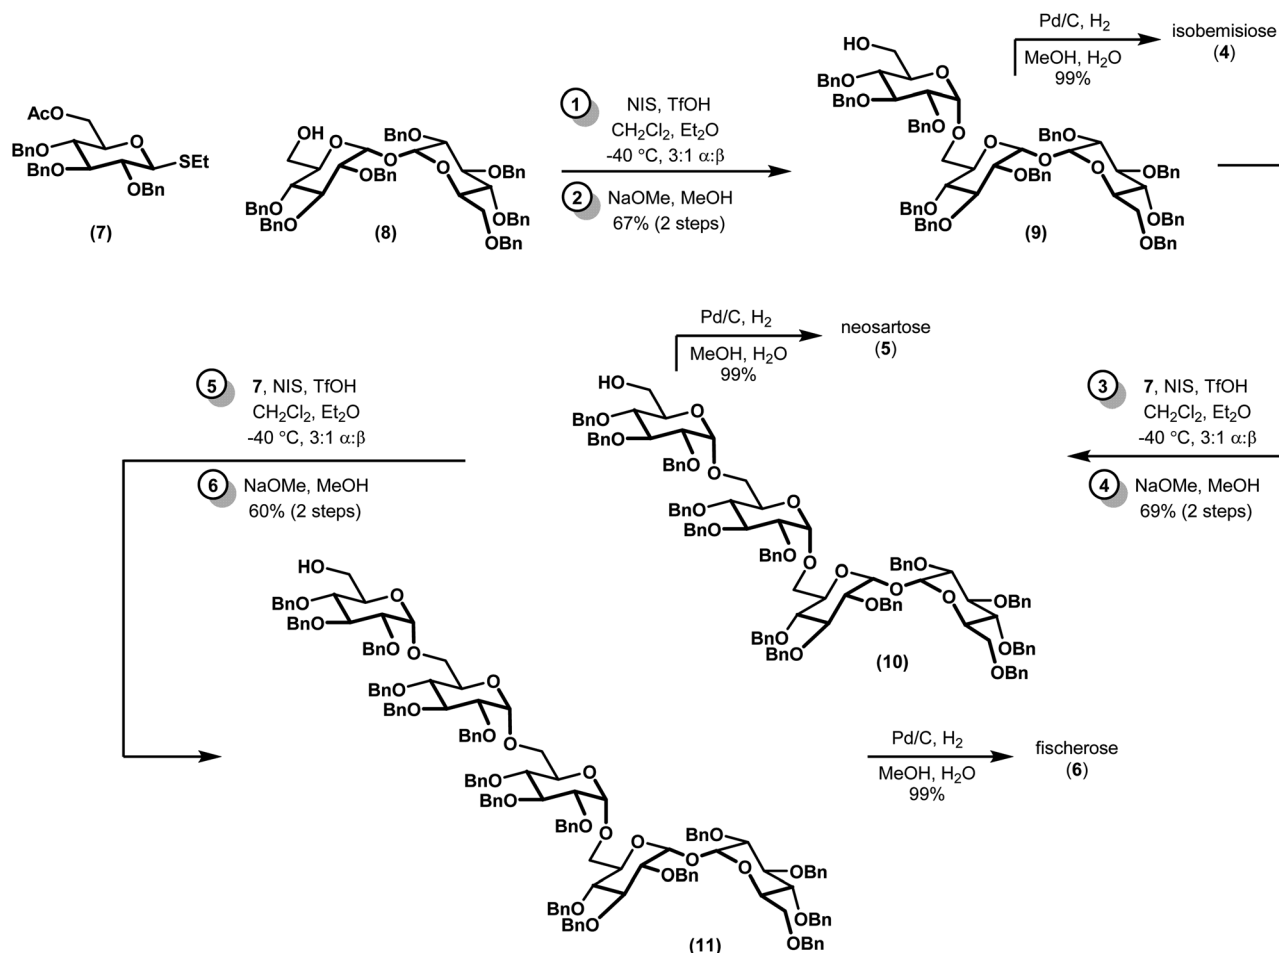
AcO
BnO
BnO
O
SEt
OBn
(7)

OH
BnO
BnO
O
O
OBn
BnO
O
OBn
OBn
OBn
(8)

1 NIS, TfOH
$CH_2Cl_2$, $Et_2O$
-40 °C, 3:1 α:β
2 NaOMe, MeOH
67% (2 steps)

Pd/C, $H_2$
MeOH, $H_2O$
99%
isobemisiose
(4)

HO
BnO
BnO
BnO
O
O
BnO
BnO
OBn
BnO
OBn
OBn
OBn
(9)

Pd/C, $H_2$
MeOH, $H_2O$
99%
neosartose
(5)

5 7, NIS, TfOH
$CH_2Cl_2$, $Et_2O$
-40 °C, 3:1 α:β
6 NaOMe, MeOH
60% (2 steps)

3 7, NIS, TfOH
$CH_2Cl_2$, $Et_2O$
-40 °C, 3:1 α:β
4 NaOMe, MeOH
69% (2 steps)

HO
BnO
BnO
BnO
BnO
BnO
BnO
BnO
OBn
BnO
OBn
OBn
OBn
(10)

Pd/C, $H_2$
MeOH, $H_2O$
99%
fischerose
(6)

HO
BnO
BnO
BnO
BnO
BnO
BnO
BnO
BnO
BnO
BnO
BnO
OBn
BnO
OBn
OBn
OBn
(11)